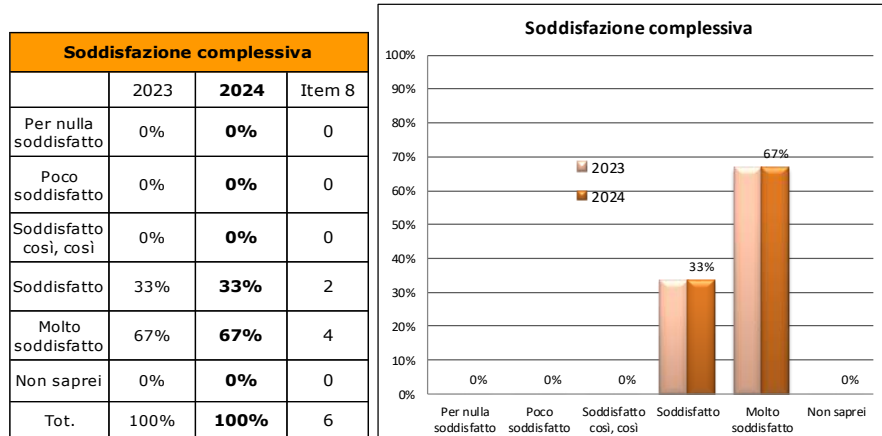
| Soddisfazione complessiva | | | |
|---|---|---|---|
| | 2023 | **2024** | Item 8 |
| Per nulla soddisfatto | 0% | **0%** | 0 |
| Poco soddisfatto | 0% | **0%** | 0 |
| Soddisfatto così, così | 0% | **0%** | 0 |
| Soddisfatto | 33% | **33%** | 2 |
| Molto soddisfatto | 67% | **67%** | 4 |
| Non saprei | 0% | **0%** | 0 |
| Tot. | 100% | **100%** | 6 |

Soddisfazione complessiva

100%
90%
80%
70%
60%
50%
40%
30%
20%
10%
0%

2023
2024

0% 0% 0% 33% 67% 0%

Per nulla soddisfatto
Poco soddisfatto
Soddisfatto così, così
Soddisfatto
Molto soddisfatto
Non saprei